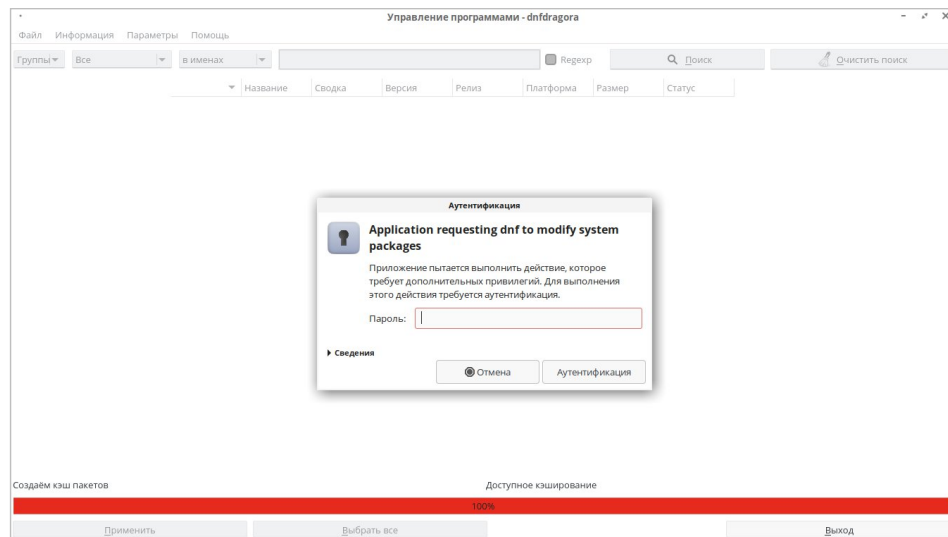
Управление программами - dnfdragora

Файл Информация Параметры Помощь

Группы Все в именах Regexp Поиск Очистить поиск

Название Сводка Версия Релиз Платформа Размер Статус

Аутентификация

Application requesting dnf to modify system packages

Приложение пытается выполнить действие, которое требует дополнительных привилегий. Для выполнения этого действия требуется аутентификация.

Пароль:

Сведения

Отмена Аутентификация

Создаём кэш пакетов

Доступное кэширование

100%

Применить Выбрать все Выход